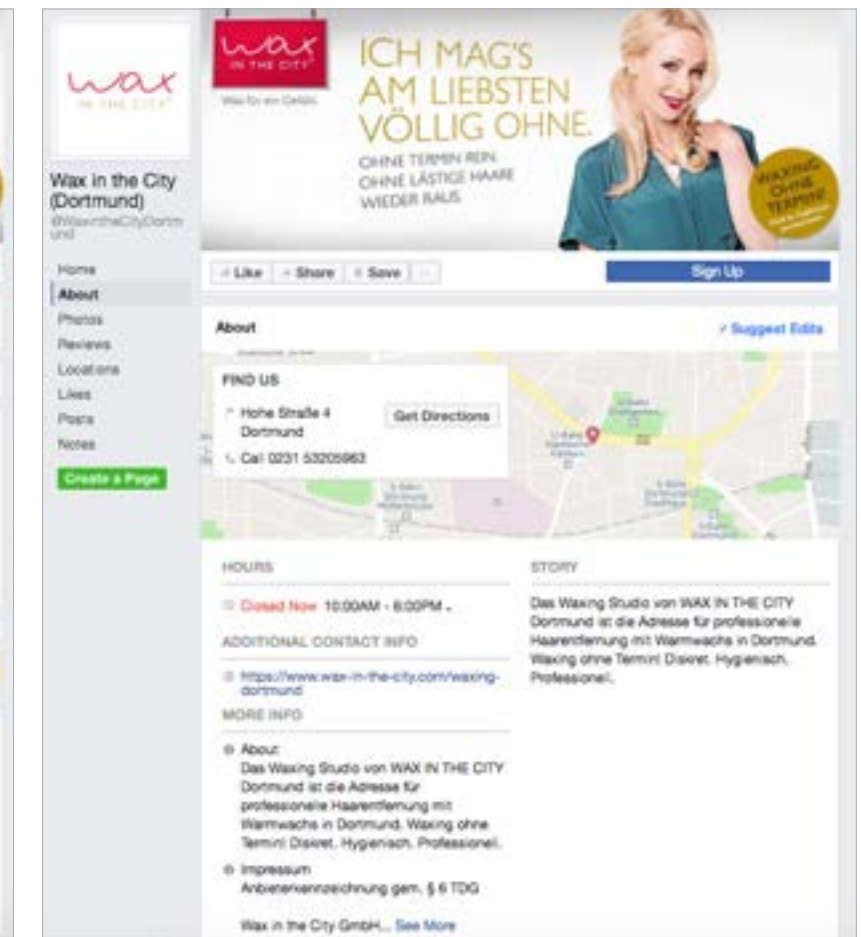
wax
IN THE CITY

Wax in the City (Dortmund)
@WaxintheCityDortmund

Home
About
Photos
Reviews
Locations
Likes
Posts
Notes

Create a Page

wax
IN THE CITY
Wax für ein Gefühl

ICH MAG'S AM LIEBSTEN VÖLLIG OHNE.
OHNE TERMIN REIN.
OHNE LÄSTIGE HAARE
WIEDER RAUS.

WAXING OHNE TERMIN!

Like
Share
Save
...
Sign Up

About
Suggest Edits

FIND US
Hohe Straße 4
Dortmund
Get Directions
Call 0231 53205963

HOURS
Closed Now 10:00AM - 8:00PM

ADDITIONAL CONTACT INFO
https://www.wax-in-the-city.com/waxing-dortmund

MORE INFO
About
Das Waxing Studio von WAX IN THE CITY Dortmund ist die Adresse für professionelle Haarentfernung mit Warmwachs in Dortmund. Waxing ohne Termin! Diskret. Hygienisch. Professionell.

Impressum
Anbieterkennzeichnung gem. § 6 TDG

Wax in the City GmbH... See More

STORY
Das Waxing Studio von WAX IN THE CITY Dortmund ist die Adresse für professionelle Haarentfernung mit Warmwachs in Dortmund. Waxing ohne Termin! Diskret. Hygienisch. Professionell.